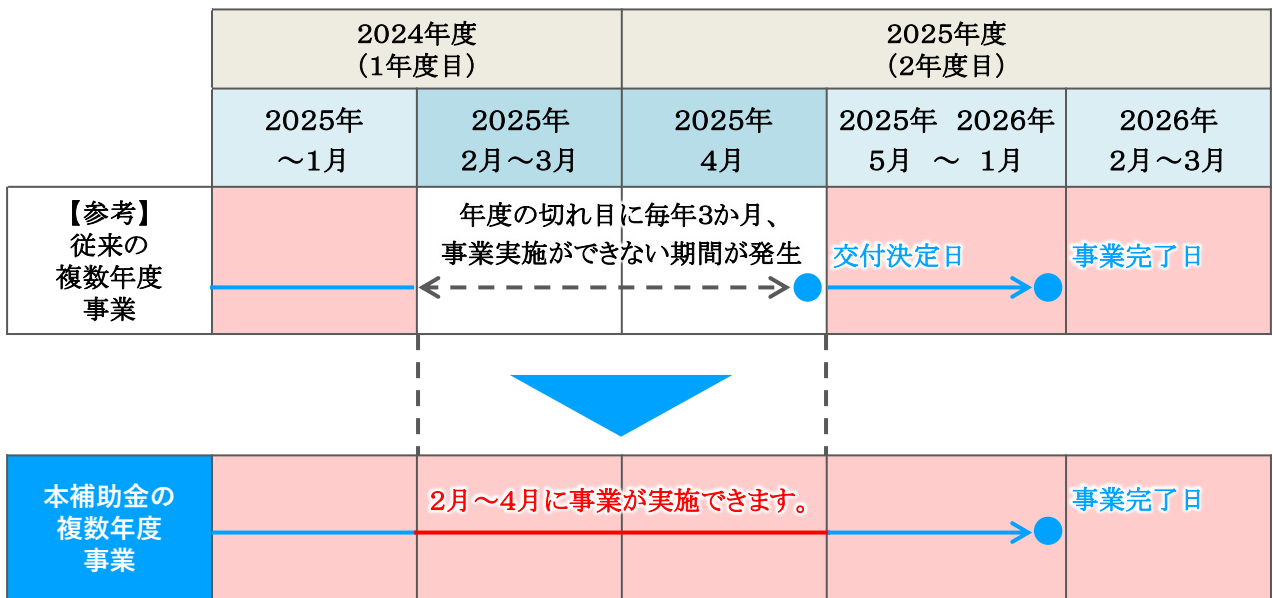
| | 2024年度（1年度目） | | 2025年度（2年度目） | | |
|---|---|---|---|---|---|
| | 2025年 ～1月 | 2025年 2月～3月 | 2025年 4月 | 2025年 2026年 5月 ～ 1月 | 2026年 2月～3月 |
| 【参考】従来の複数年度事業 | | 年度の切れ目に毎年3か月、事業実施ができない期間が発生 | | 交付決定日 | 事業完了日 |
| 本補助金の複数年度事業 | | 2月～4月に事業が実施できます。 | | | 事業完了日 |